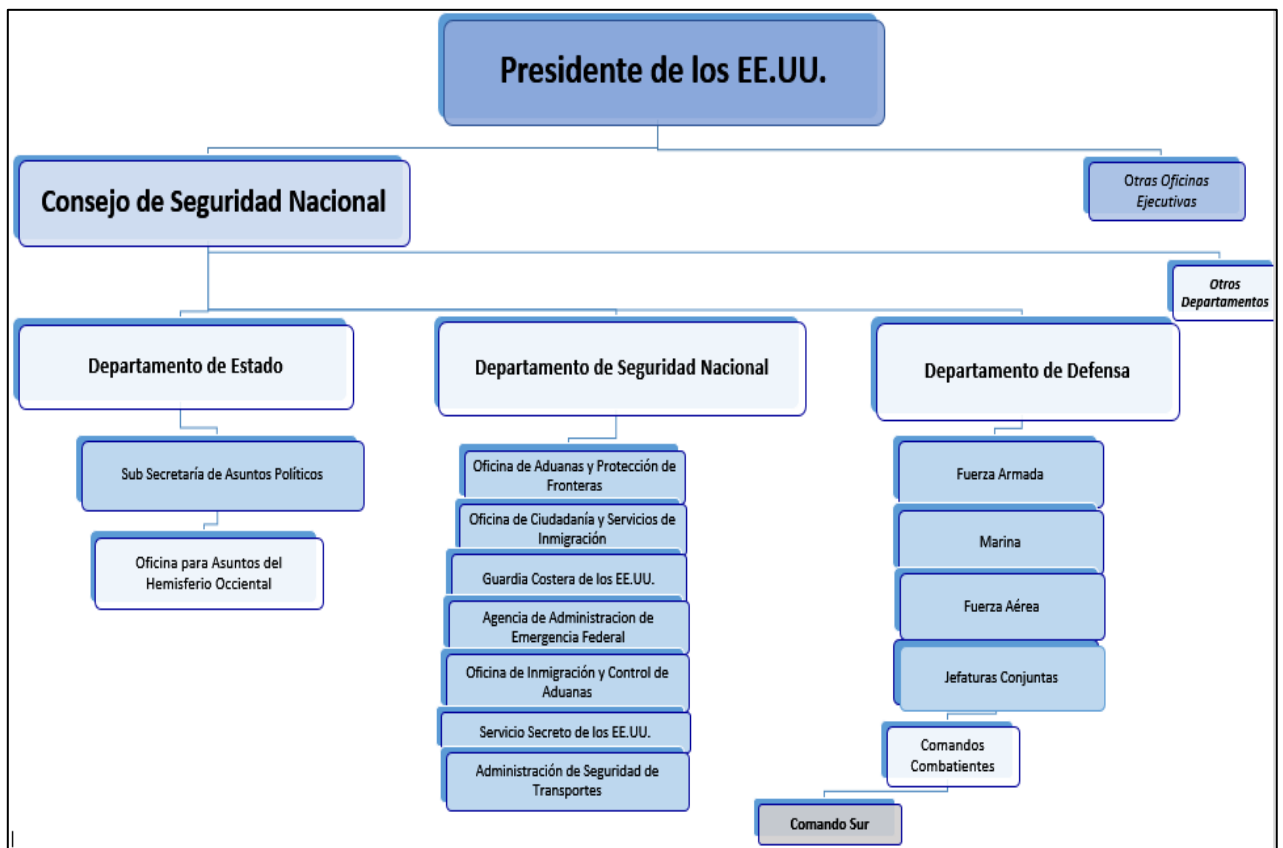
Presidente de los EE.UU.

Consejo de Seguridad Nacional

Otras Oficinas Ejecutivas

Otros Departamentos

Departamento de Estado

Departamento de Seguridad Nacional

Departamento de Defensa

Sub Secretaría de Asuntos Políticos

Oficina para Asuntos del Hemisferio Occiental

Oficina de Aduanas y Protección de Fronteras

Oficina de Ciudadanía y Servicios de Inmigración

Guardia Costera de los EE.UU.

Agencia de Administracion de Emergencia Federal

Oficina de Inmigración y Control de Aduanas

Servicio Secreto de los EE.UU.

Administración de Seguridad de Transportes

Fuerza Armada

Marina

Fuerza Aérea

Jefaturas Conjuntas

Comandos Combatientes

Comando Sur